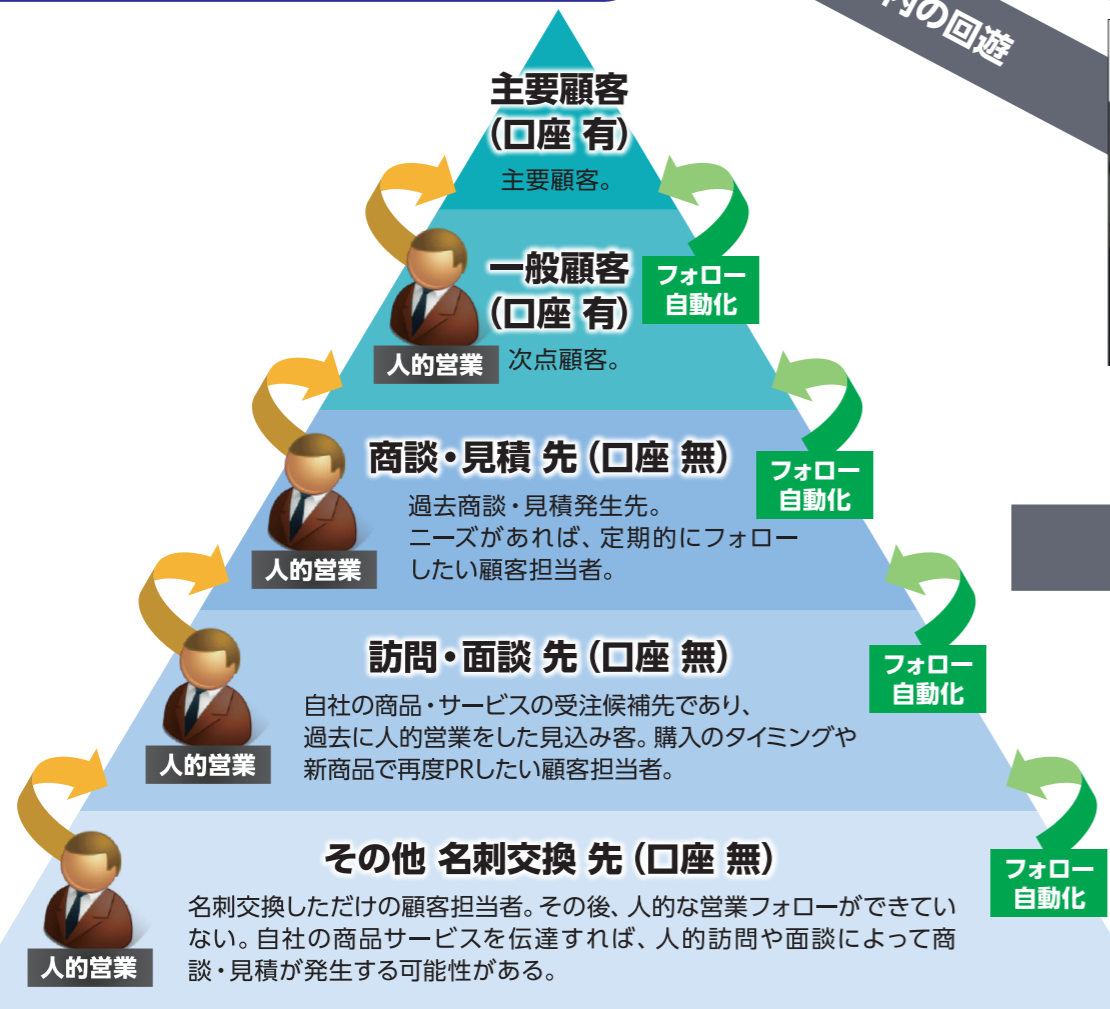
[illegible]内の回遊

主要顧客
(口座 有)
主要顧客。

一般顧客
(口座 有)
次点顧客。

人的営業

フォロー
自動化

商談・見積 先 (口座 無)
過去商談・見積発生先。
ニーズがあれば、定期的にフォローしたい顧客担当者。

人的営業

フォロー
自動化

訪問・面談 先 (口座 無)
自社の商品・サービスの受注候補先であり、過去に人的営業をした見込み客。購入のタイミングや新商品で再度PRしたい顧客担当者。

人的営業

フォロー
自動化

その他 名刺交換 先 (口座 無)
名刺交換しただけの顧客担当者。その後、人的な営業フォローができていない。自社の商品サービスを伝達すれば、人的訪問や面談によって商談・見積が発生する可能性がある。

人的営業

フォロー
自動化